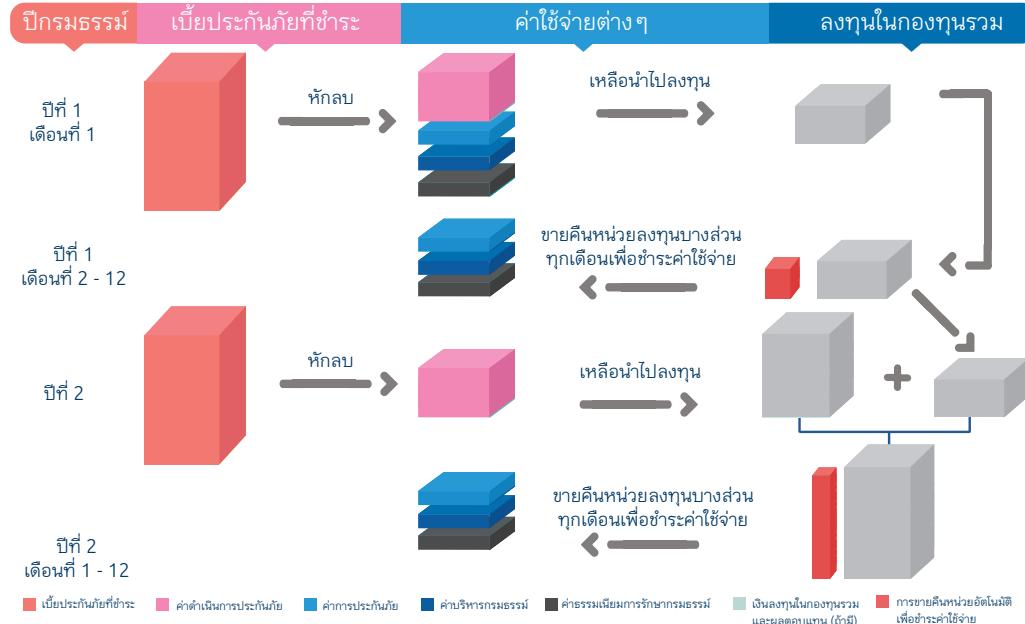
| ปีกรมธรรม์ | เบี้ยประกันภัยที่ชำระ | ค่าใช้จ่ายต่าง ๆ | ลงทุนในกองทุนรวม |
|---|---|---|---|

ปีที่ 1
เดือนที่ 1

หักลบ

เหลือนำไปลงทุน

ปีที่ 1
เดือนที่ 2 - 12

ขายคืนหน่วยลงทุนบางส่วน ทุกเดือนเพื่อชำระค่าใช้จ่าย

ปีที่ 2

หักลบ

เหลือนำไปลงทุน

+

ขายคืนหน่วยลงทุนบางส่วน ทุกเดือนเพื่อชำระค่าใช้จ่าย

ปีที่ 2
เดือนที่ 1 - 12

เบี้ยประกันภัยที่ชำระ
ค่าดำเนินการประกันภัย
ค่าการประกันภัย
ค่าบริหารกรมธรรม์
ค่าธรรมเนียมการรักษากรมธรรม์
เงินลงทุนในกองทุนรวม และผลตอบแทน (ถ้ามี)
การขายคืนหน่วยอัตโนมัติ เพื่อชำระค่าใช้จ่าย